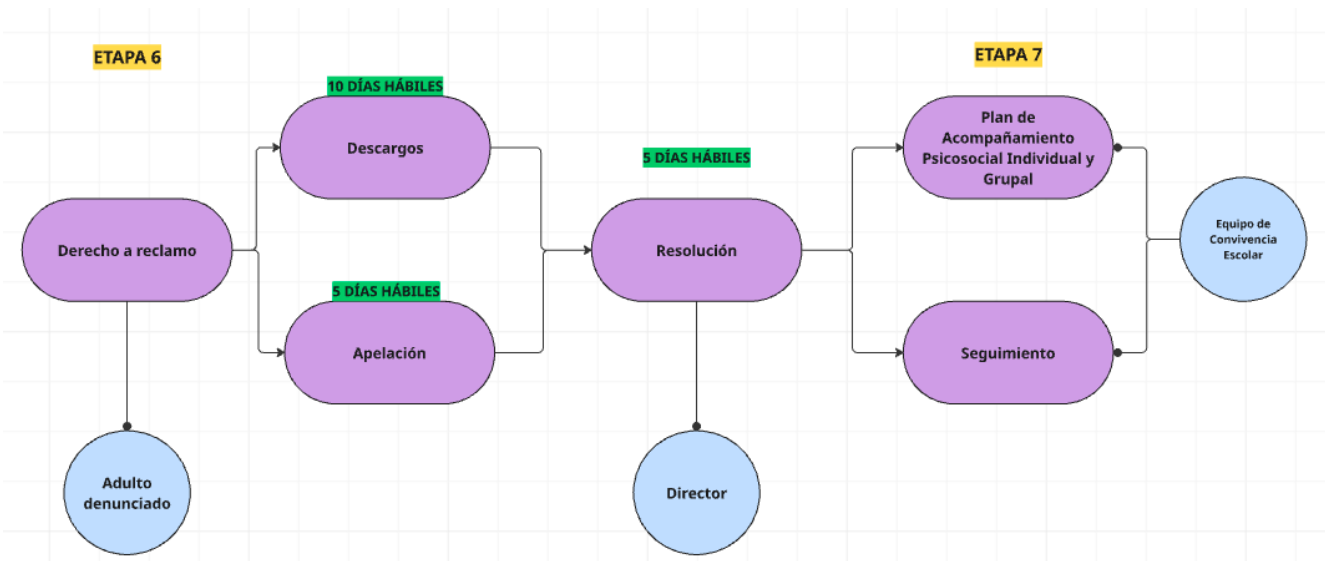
ETAPA 6

10 DÍAS HÁBILES

Descargos

Derecho a reclamo

5 DÍAS HÁBILES

Apelación

Adulto denunciado

5 DÍAS HÁBILES

Resolución

Director

ETAPA 7

Plan de Acompañamiento Psicosocial Individual y Grupal

Seguimiento

Equipo de Convivencia Escolar